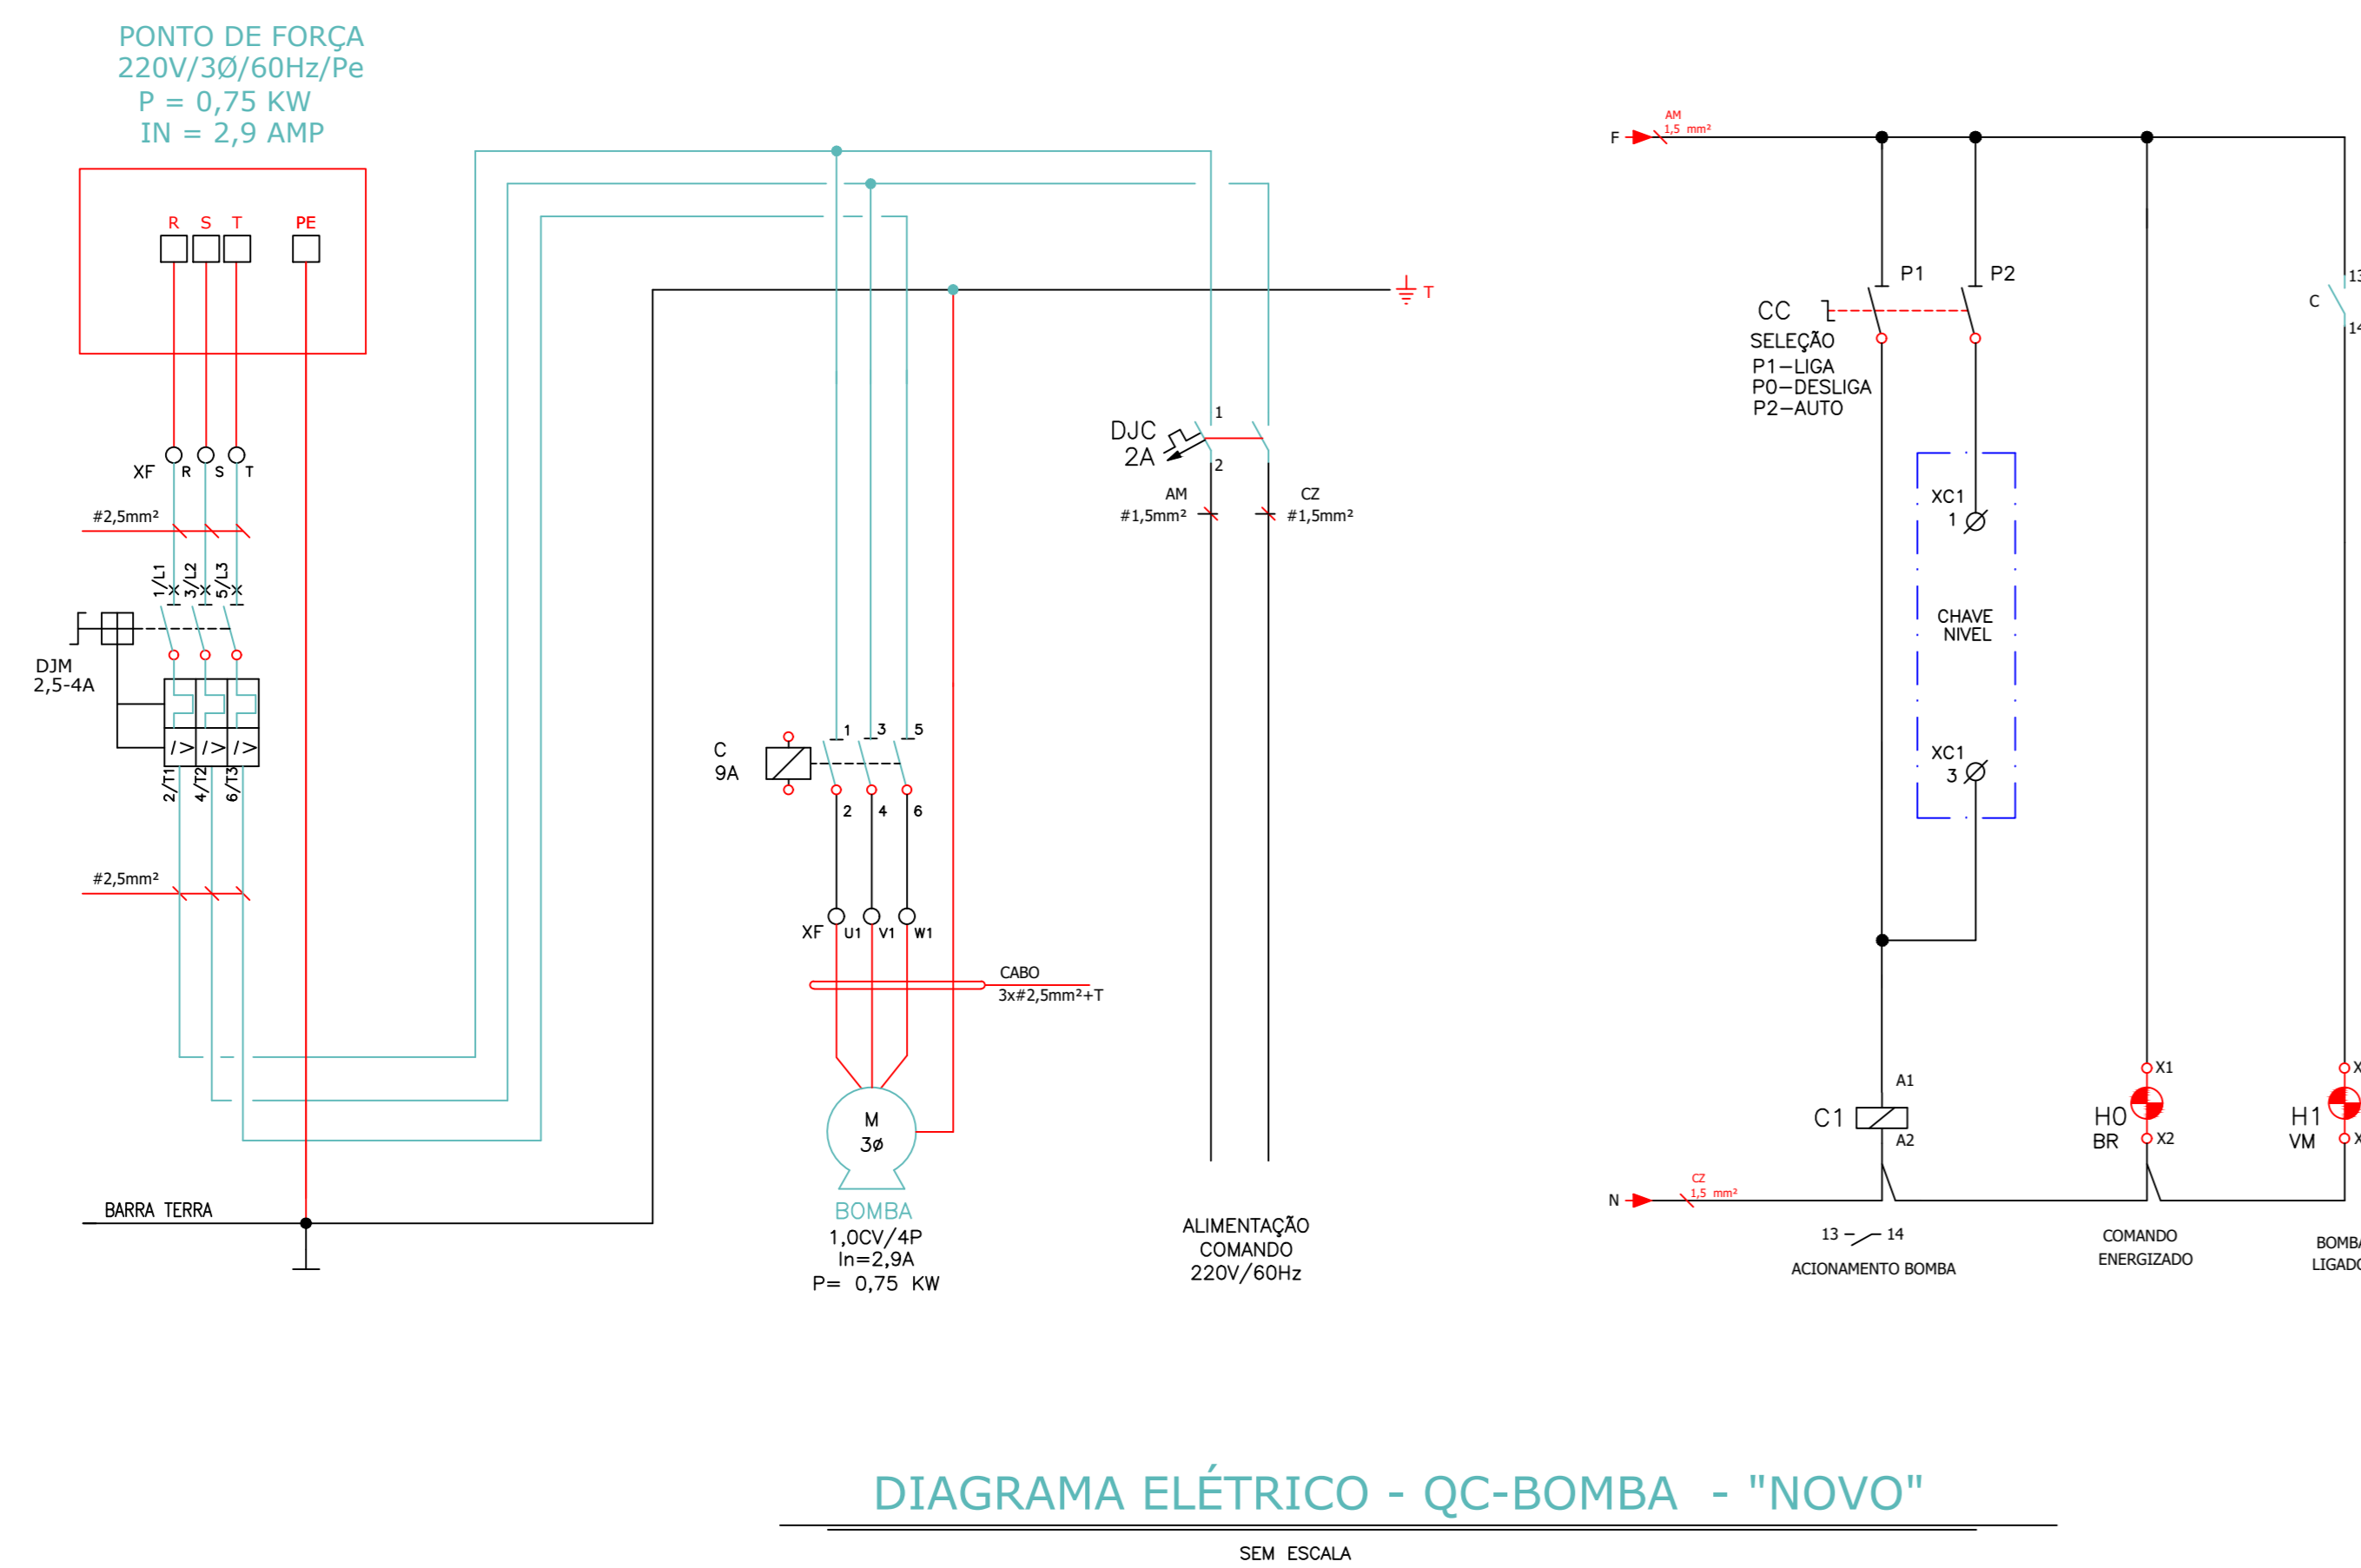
PONTO DE FORÇA
220V/3Ø/60Hz/Pe
P = 0,75 KW
IN = 2,9 AMP

R S T PE

XF R S T

#2,5mm²

1/L1 3/L2 5/L3

DJM
2,5-4A

2/T1 4/T2 6/T3

#2,5mm²

BARRA TERRA

T

C
9A

1 3 5
2 4 6

XF U1 V1 W1

CABO
3x#2,5mm²+T

M
3ø

BOMBA
1,0CV/4P
In=2,9A
P= 0,75 KW

DJC
2A

1
2

AM
#1,5mm²

CZ
#1,5mm²

ALIMENTAÇÃO
COMANDO
220V/60Hz

F
AM
1,5 mm²

P1 P2

CC
SELEÇÃO
P1–LIGA
P0–DESLIGA
P2–AUTO

XC1
1

CHAVE
NIVEL

XC1
3

A1
C1
A2

N
CZ
1,5 mm²

13 14
ACIONAMENTO BOMBA

X1
H0
BR
X2

COMANDO
ENERGIZADO

C
13
14

X
H1
VM
X

BOMB
LIGAD

DIAGRAMA ELÉTRICO - QC-BOMBA - "NOVO"

SEM ESCALA